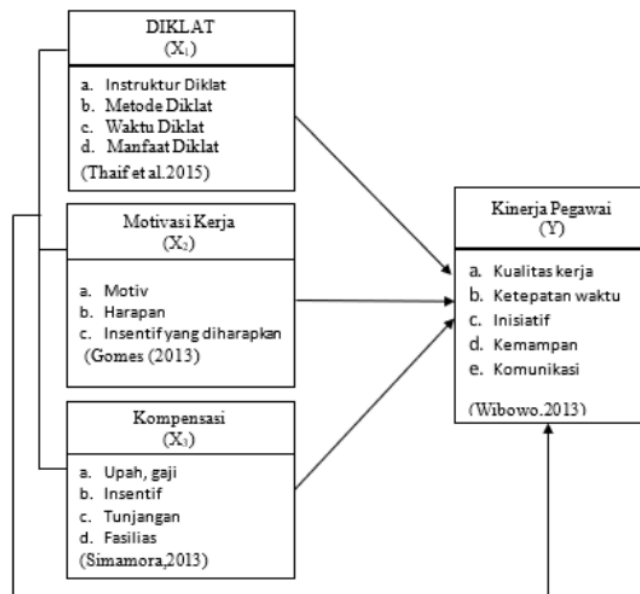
DIKLAT
($X_1$)

a. Instruktur Diklat
b. Metode Diklat
c. Waktu Diklat
d. Manfaat Diklat
(Thaif et al.2015)

Motivasi Kerja
($X_2$)

a. Motiv
b. Harapan
c. Insentif yang diharapkan
(Gomes (2013)

Kompensasi
($X_3$)

a. Upah, gaji
b. Insentif
c. Tunjangan
d. Fasilias
(Simamora,2013)

Kinerja Pegawai
(Y)

a. Kualitas kerja
b. Ketepatan waktu
c. Inisiatif
d. Kemampan
e. Komunikasi

(Wibowo.2013)